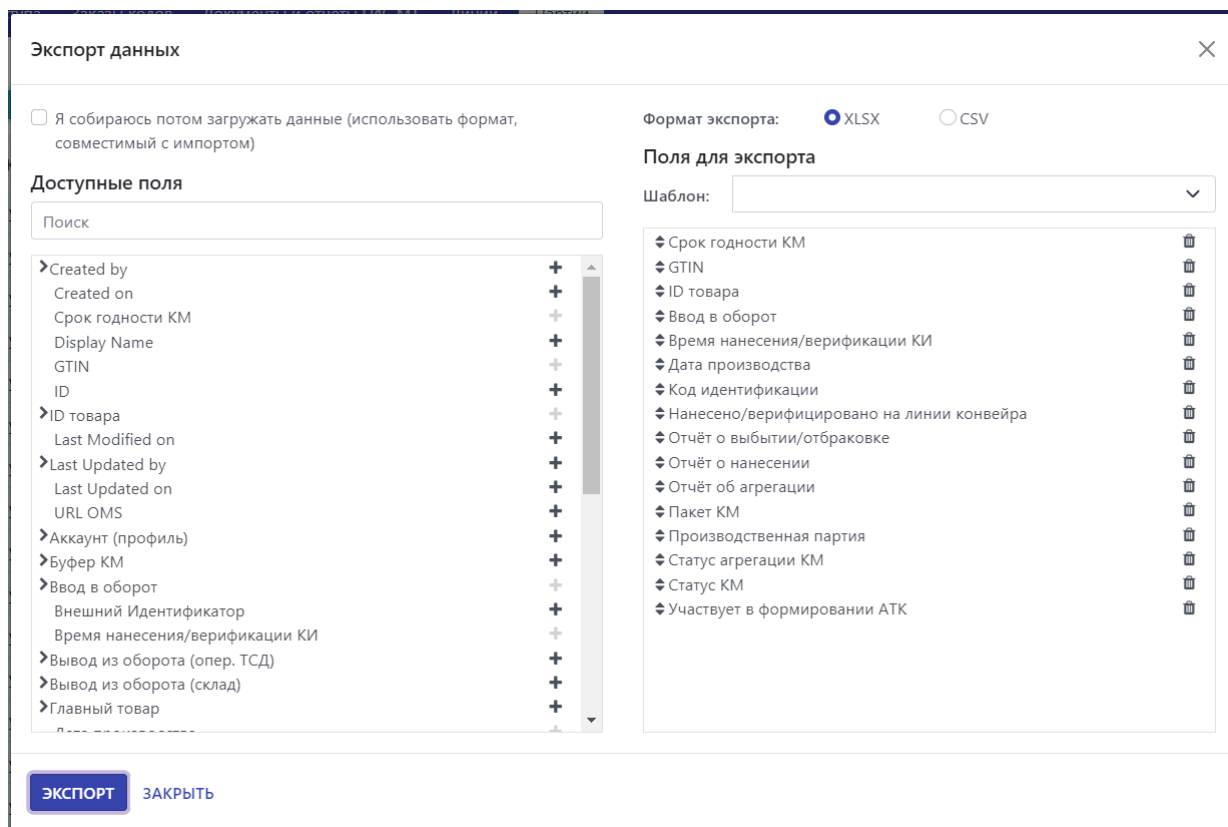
Экспорт данных

×

Я собираюсь потом загружать данные (использовать формат, совместимый с импортом)

Доступные поля

Поиск

Created by
Created on
Срок годности КМ
Display Name
GTIN
ID
ID товара
Last Modified on
Last Updated by
Last Updated on
URL OMS
Аккаунт (профиль)
Буфер КМ
Ввод в оборот
Внешний Идентификатор
Время нанесения/верификации КИ
Вывод из оборота (опер. ТСД)
Вывод из оборота (склад)
Главный товар
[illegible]

Формат экспорта: XLSX CSV

Поля для экспорта

Шаблон:

Срок годности КМ
GTIN
ID товара
Ввод в оборот
Время нанесения/верификации КИ
Дата производства
Код идентификации
Нанесено/верифицировано на линии конвейра
Отчёт о выбытии/отбраковке
Отчёт о нанесении
Отчёт об агрегации
Пакет КМ
Производственная партия
Статус агрегации КМ
Статус КМ
Участвует в формировании АТК

ЭКСПОРТ ЗАКРЫТЬ